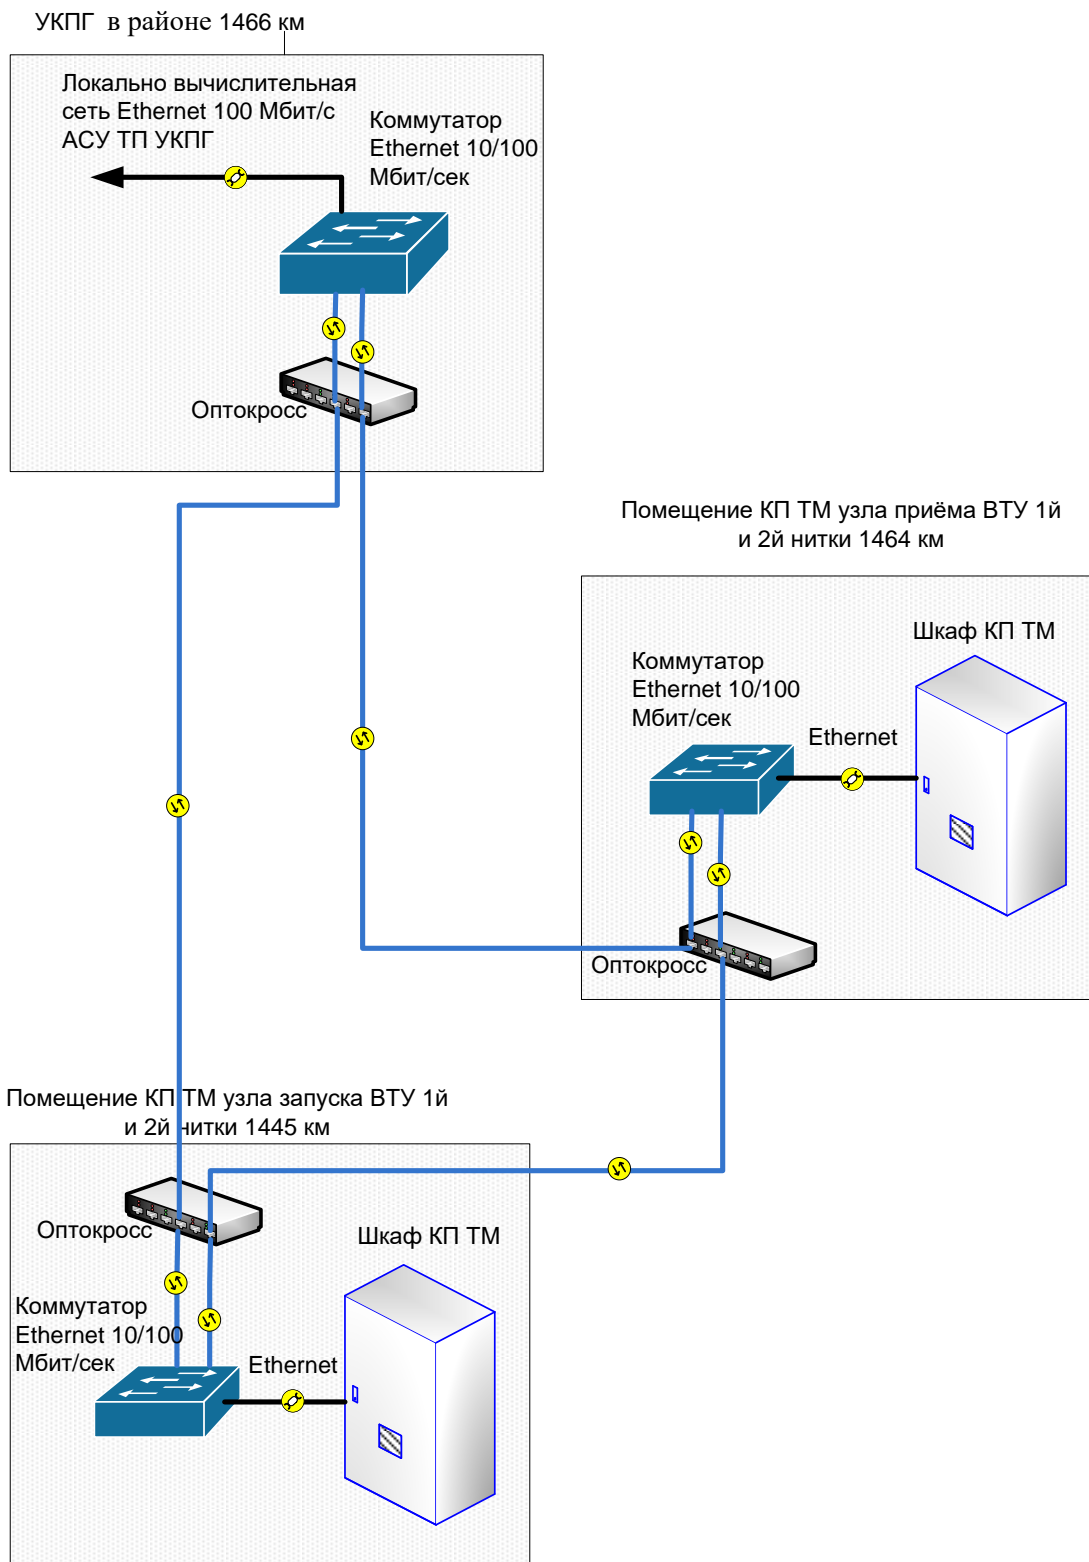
УКПГ в районе 1466 км

Локально вычислительная сеть Ethernet 100 Мбит/с АСУ ТП УКПГ

Коммутатор Ethernet 10/100 Мбит/сек

Оптокросс

Помещение КП ТМ узла приёма ВТУ 1й и 2й нитки 1464 км

Шкаф КП ТМ

Коммутатор Ethernet 10/100 Мбит/сек

Ethernet

Оптокросс

Помещение КП ТМ узла запуска ВТУ 1й и 2й нитки 1445 км

Оптокросс

Шкаф КП ТМ

Коммутатор Ethernet 10/100 Мбит/сек

Ethernet